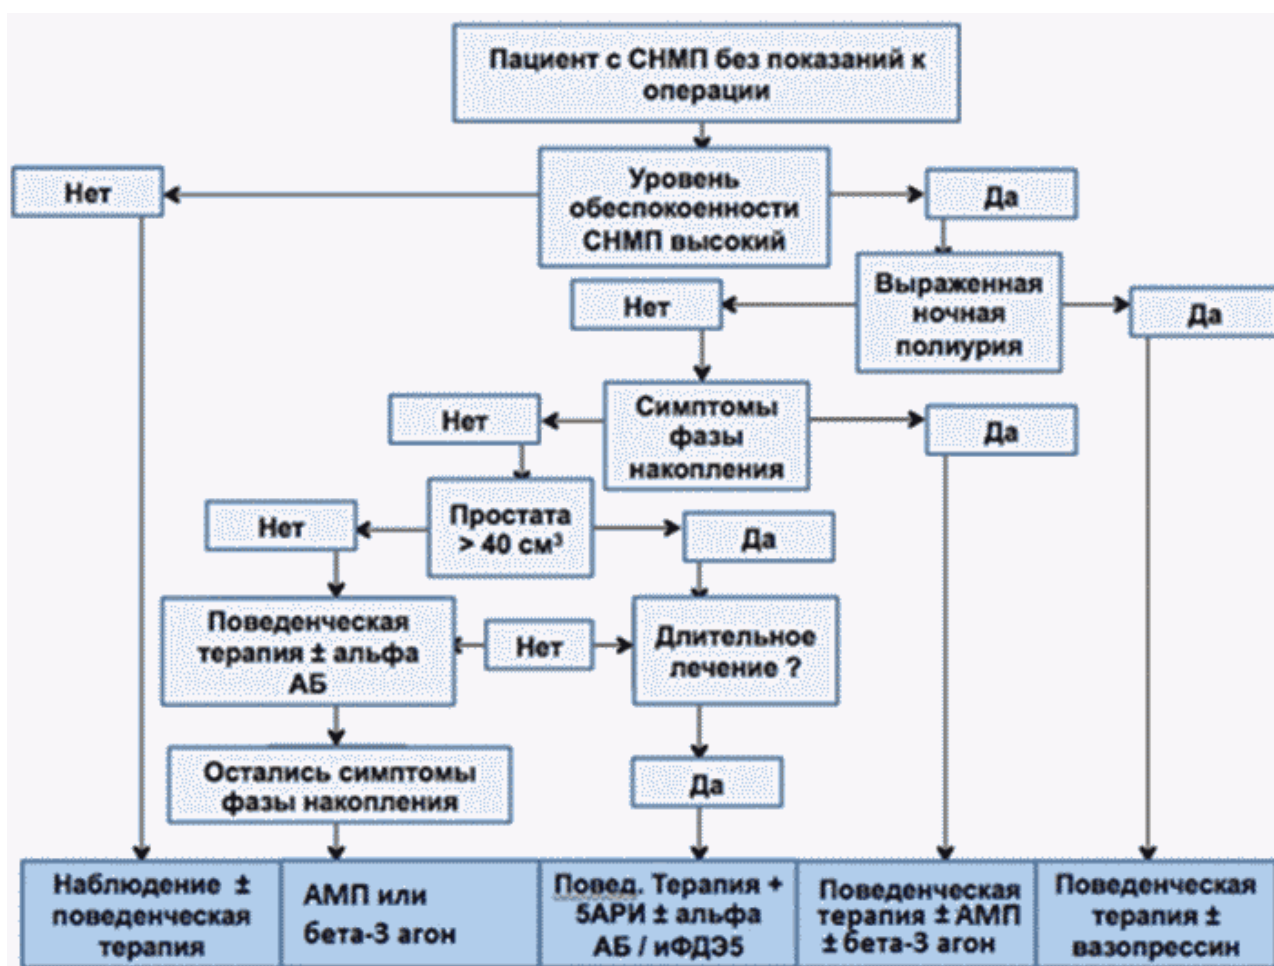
Пациент с СНМП без показаний к операции

Уровень обеспокоенности СНМП высокий

Нет

Да

Выраженная ночная полиурия

Нет

Да

Симптомы фазы накопления

Нет

Да

Простата > 40 см$^3$

Нет

Да

Поведенческая терапия ± альфа АБ

Нет

Длительное лечение ?

Остались симптомы фазы накопления

Да

Наблюдение ± поведенческая терапия

АМП или бета-3 агон

Повед. Терапия + 5АРИ ± альфа АБ / иФДЭ5

Поведенческая терапия ± АМП ± бета-3 агон

Поведенческая терапия ± вазопрессин